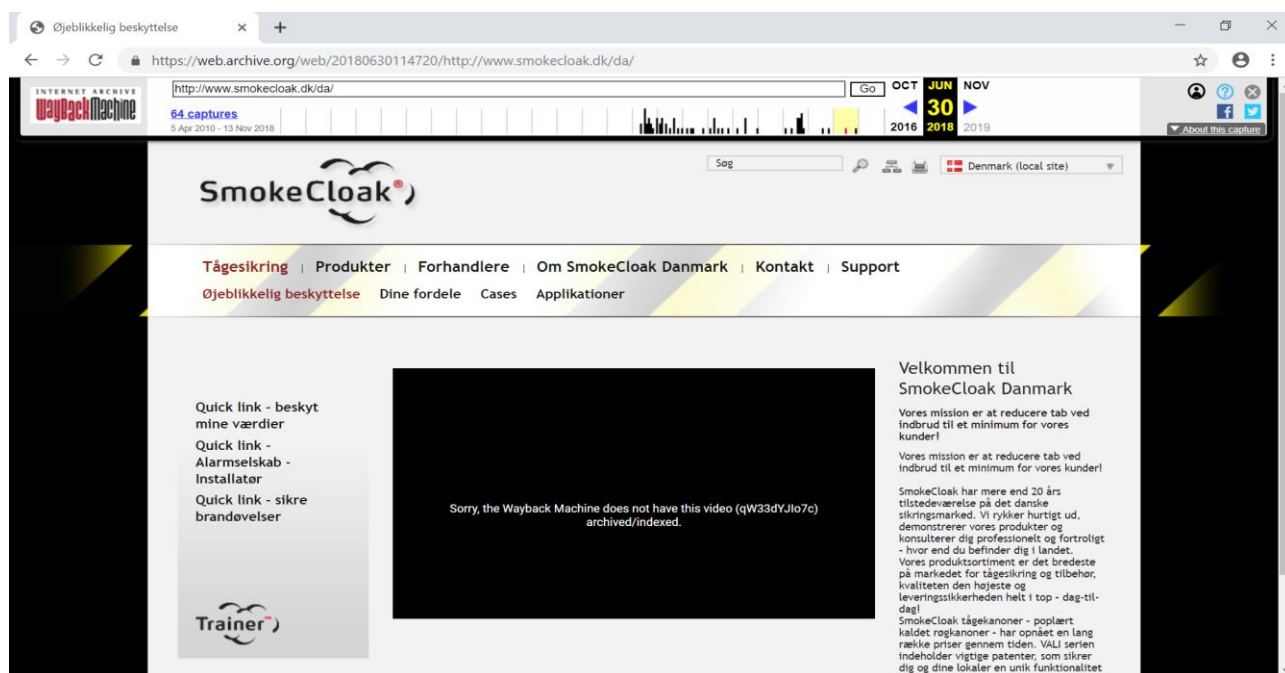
Øjeblikkelig beskyttelse × +

https://web.archive.org/web/20180630114720/http://www.smokecloak.dk/da/

INTERNET ARCHIVE
WayBackMachine

http://www.smokecloak.dk/da/ Go OCT JUN NOV

64 captures
5 Apr 2010 - 13 Nov 2018

30
2016 2018 2019

About this capture

SmokeCloak®

Søg

Denmark (local site)

Tågesikring | Produkter | Forhandlere | Om SmokeCloak Danmark | Kontakt | Support

Øjeblikkelig beskyttelse Dine fordele Cases Applikationer

Quick link - beskyt mine værdier

Quick link - Alarmselskab - Installatør

Quick link - sikre brandøvelser

Trainer

Sorry, the Wayback Machine does not have this video (qW33dYJlo7c) archived/indexed.

Velkommen til SmokeCloak Danmark

Vores mission er at reducere tab ved indbrud til et minimum for vores kunder!

Vores mission er at reducere tab ved indbrud til et minimum for vores kunder!

SmokeCloak har mere end 20 års tilstedeværelse på det danske sikringsmarked. Vi rykker hurtigt ud, demonstrerer vores produkter og konsulterer dig professionelt og fortroligt - hvor end du befinder dig i landet. Vores produktsortiment er det bredeste på markedet for tågesikring og tilbehør, kvaliteten den højeste og leveringssikkerheden helt i top - dag-til-dag!
SmokeCloak tågekanoner - poplært kaldet røgkanoner - har opnået en lang række priser gennem tiden. VALI serien indeholder vigtige patenter, som sikrer dig og dine lokaler en unik funktionalitet